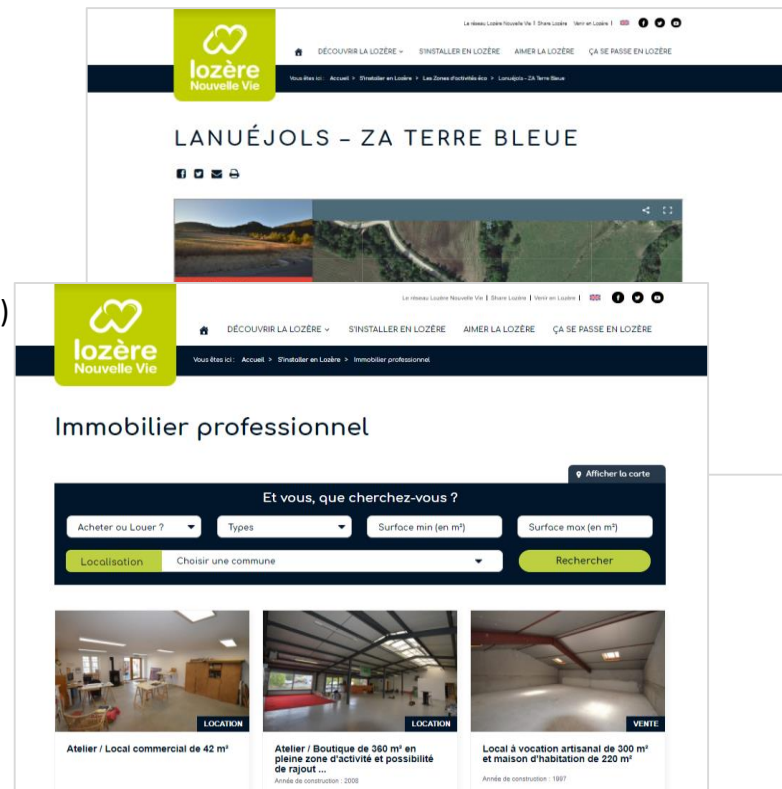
lozère
Nouvelle Vie

Le réseau Lozère Nouvelle Vie | Share Lozère | Venir en Lozère |

DÉCOUVRIR LA LOZÈRE ⌄ S'INSTALLER EN LOZÈRE AIMER LA LOZÈRE ÇA SE PASSE EN LOZÈRE

Vous êtes ici : Accueil > S'installer en Lozère > Les Zones d'activité éco > Lanuéjols - ZA Terre Bleue

LANUÉJOLS – ZA TERRE BLEUE

)

lozère
Nouvelle Vie

Le réseau Lozère Nouvelle Vie | Share Lozère | Venir en Lozère |

DÉCOUVRIR LA LOZÈRE ⌄ S'INSTALLER EN LOZÈRE AIMER LA LOZÈRE ÇA SE PASSE EN LOZÈRE

Vous êtes ici : Accueil > S'installer en Lozère > Immobilier professionnel

Immobilier professionnel

Afficher la carte

Et vous, que cherchez-vous ?

Acheter ou Louer ? Types Surface min (en m²) Surface max (en m²)

Localisation Choisir une commune Rechercher

LOCATION
Atelier / Local commercial de 42 m²

LOCATION
Atelier / Boutique de 360 m² en pleine zone d'activité et possibilité de rajout ...
Année de construction : 2008

VENTE
Local à vocation artisanal de 300 m² et maison d'habitation de 220 m²
Année de construction : 1997